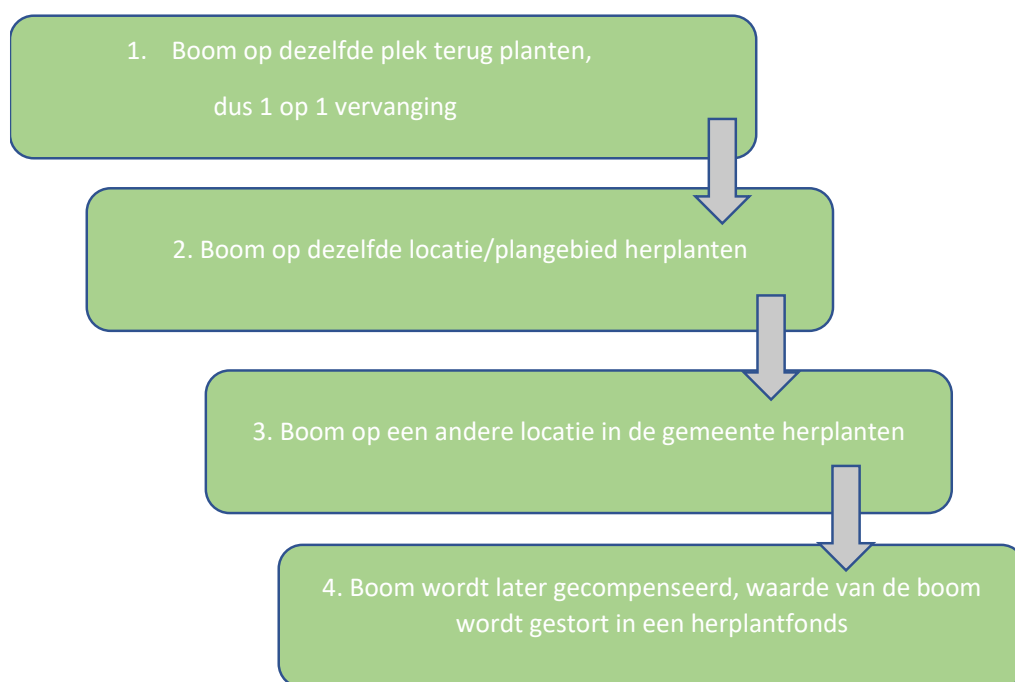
1. Boom op dezelfde plek terug planten,

dus 1 op 1 vervanging

2. Boom op dezelfde locatie/plangebied herplanten

3. Boom op een andere locatie in de gemeente herplanten

4. Boom wordt later gecompenseerd, waarde van de boom wordt gestort in een herplantfonds